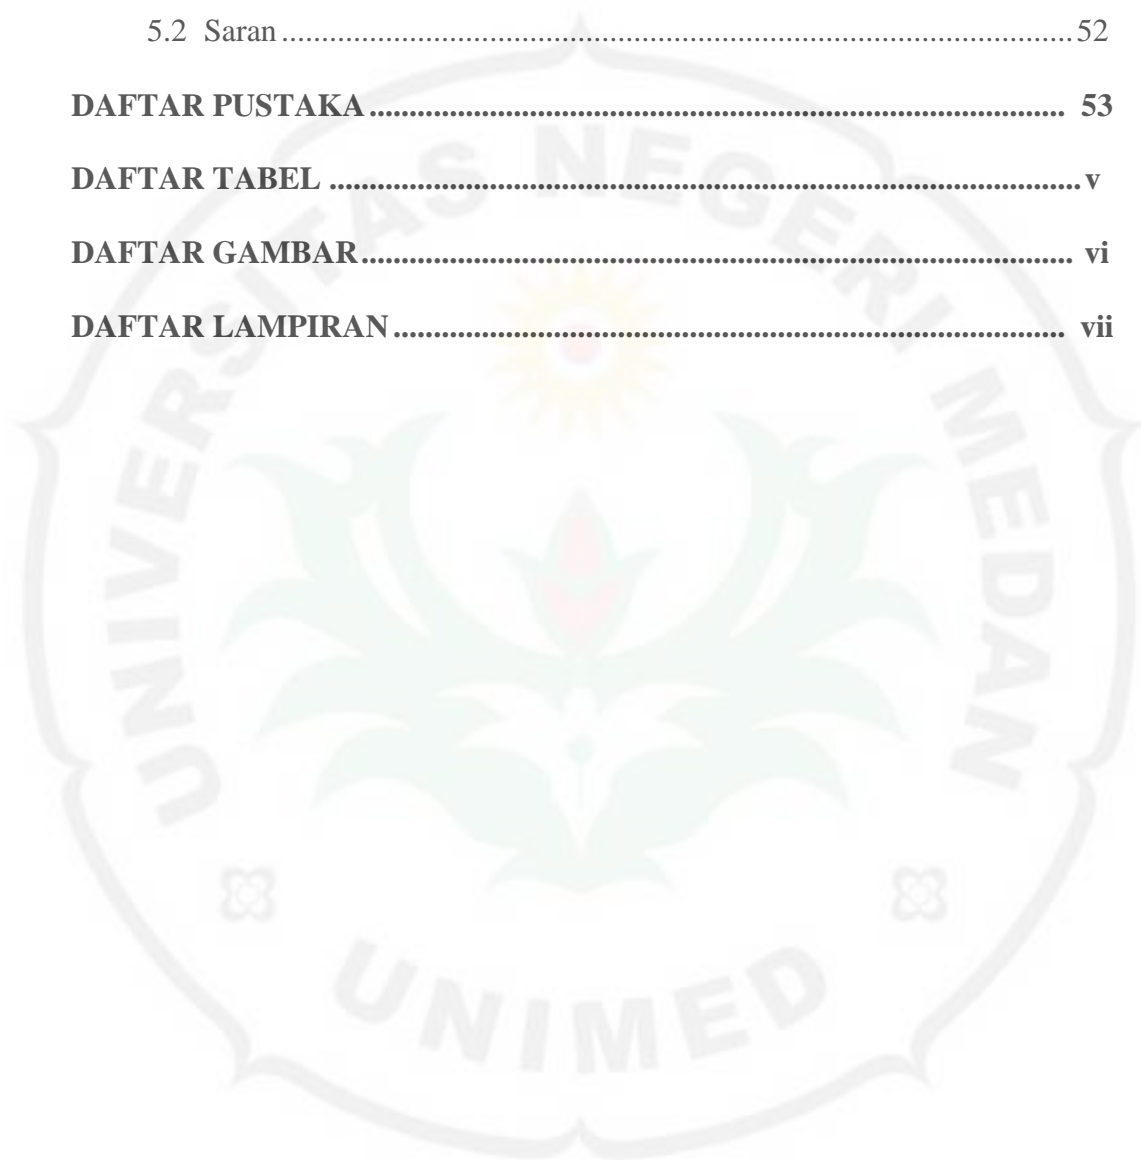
5.2 Saran ........................................................................................................52

**DAFTAR PUSTAKA** ...................................................................................... **53**

**DAFTAR TABEL** .............................................................................................**v**

**DAFTAR GAMBAR**...................................................................................... **vi**

**DAFTAR LAMPIRAN** .................................................................................. **vii**

UNIVERSITAS NEGERI MEDAN

UNIMED